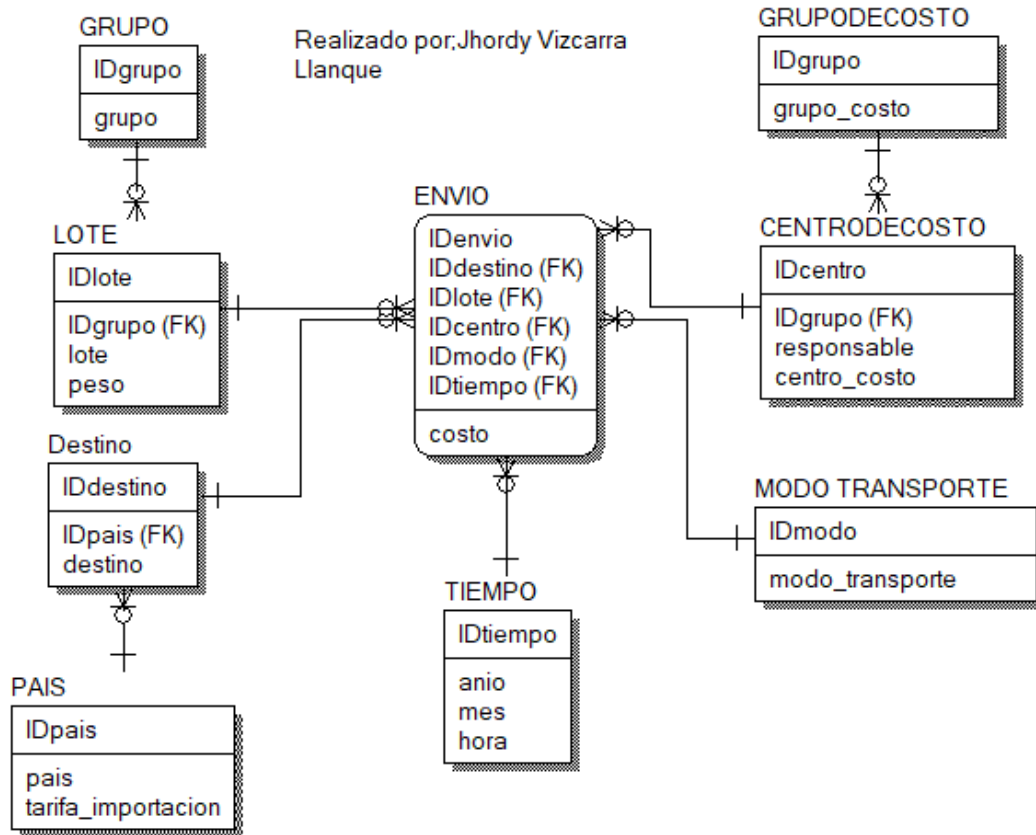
GRUPO
IDgrupo
grupo

Realizado por;Jhordy Vizcarra Llanque

GRUPODECOSTO
IDgrupo
grupo_costo

ENVIO
IDenvio
IDdestino (FK)
IDlote (FK)
IDcentro (FK)
IDmodo (FK)
IDtiempo (FK)
costo

LOTE
IDlote
IDgrupo (FK)
lote
peso

CENTRODECOSTO
IDcentro
IDgrupo (FK)
responsable
centro_costo

Destino
IDdestino
IDpais (FK)
destino

MODO TRANSPORTE
IDmodo
modo_transporte

TIEMPO
IDtiempo
anio
mes
hora

PAIS
IDpais
pais
tarifa_importacion